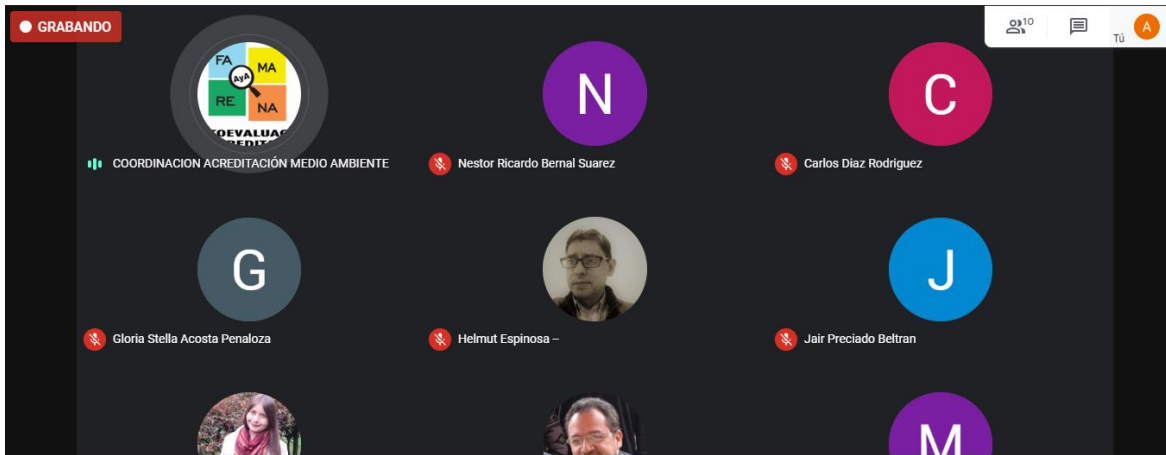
GRABANDO

10

Tú

A

FA MA AyA RE NA

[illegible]EVALUAC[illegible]

COORDINACION ACREDITACIÓN MEDIO AMBIENTE

N

Nestor Ricardo Bernal Suarez

C

Carlos Diaz Rodriguez

G

Gloria Stella Acosta Penaloza

Helmut Espinosa –

J

Jair Preciado Beltran

M